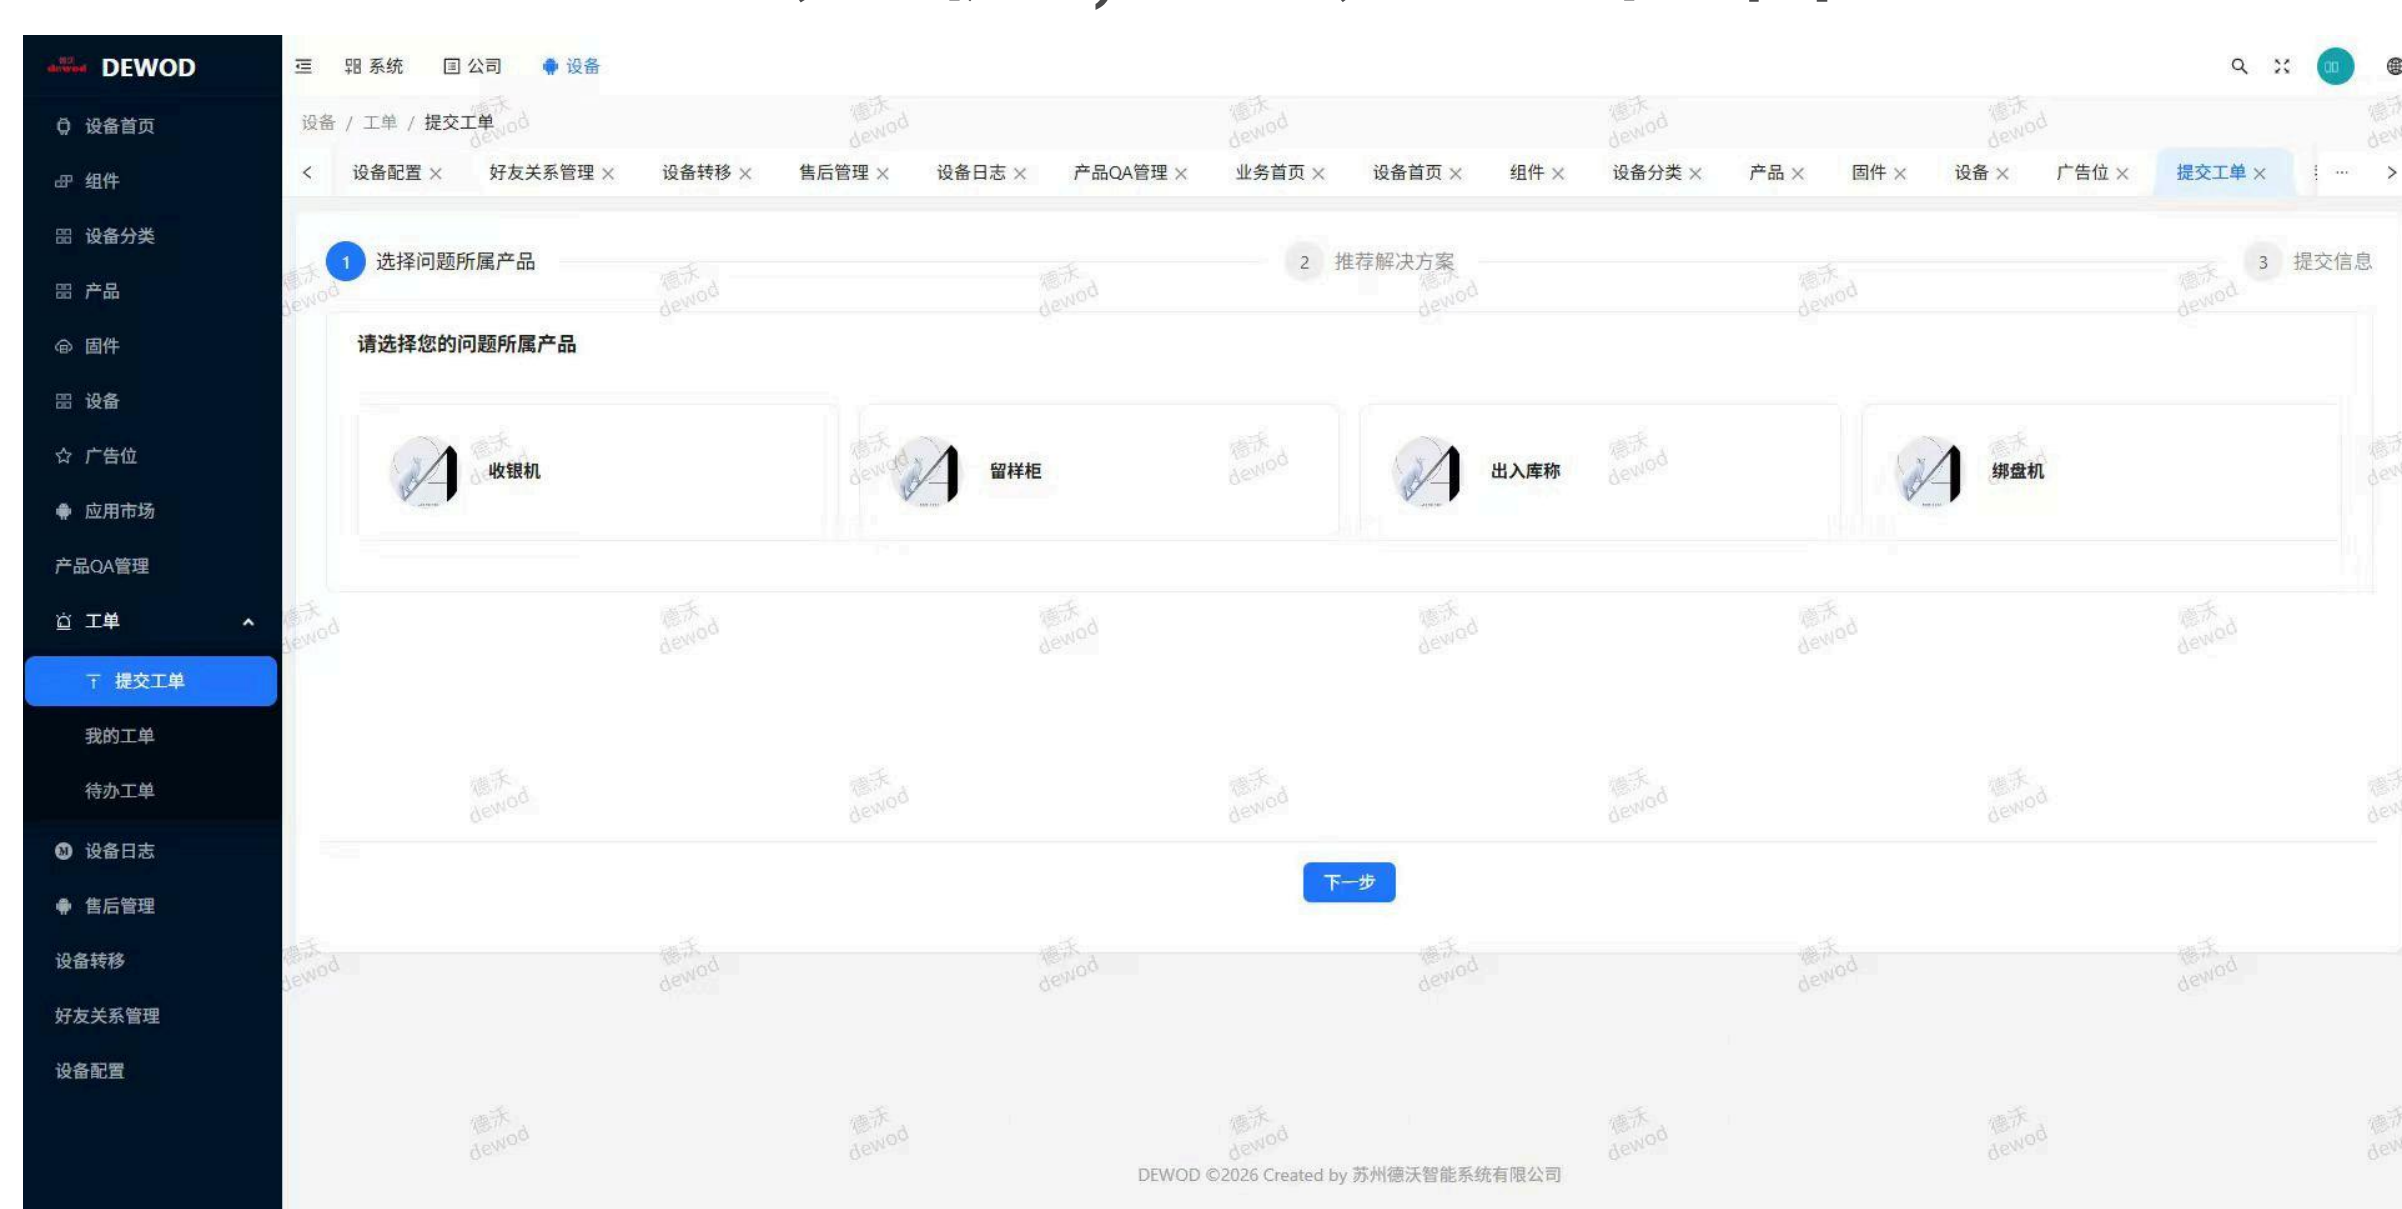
DEWOD

设备首页
组件
设备分类
产品
固件
设备
广告位
应用市场
产品QA管理
工单
提交工单
我的工单
待办工单
设备日志
售后管理
设备转移
好友关系管理
设备配置

系统 公司 设备

设备 / 工单 / 提交工单

设备配置 × 好友关系管理 × 设备转移 × 售后管理 × 设备日志 × 产品QA管理 × 业务首页 × 设备首页 × 组件 × 设备分类 × 产品 × 固件 × 设备 × 广告位 × 提交工单 ×

1 选择问题所属产品 2 推荐解决方案 3 提交信息

请选择您的问题所属产品

收银机
留样柜
出入库称
绑盘机

下一步

DEWOD ©2026 Created by 苏州德沃智能系统有限公司